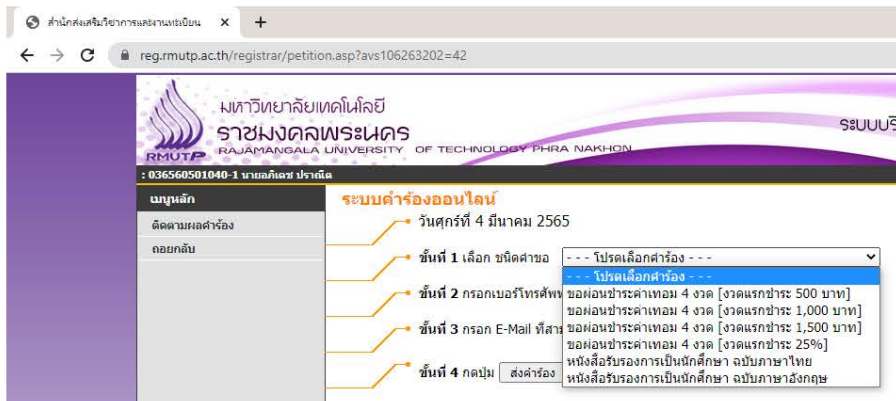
สำนักส่งเสริมวิชาการและงานทะเบียน ×
+
reg.rmutp.ac.th/registrar/petition.asp?avs106263202=42

RMUTP
มหาวิทยาลัยเทคโนโลยี
ราชมงคลพระนคร
RAJAMANGALA UNIVERSITY OF TECHNOLOGY PHRA NAKHON
ระบบบริ

: 036560501040-1 นายอภิเดช ปราณีต

เมนูหลัก
ติดตามผลคำร้อง
ถอยกลับ

ระบบคำร้องออนไลน์
วันศุกร์ที่ 4 มีนาคม 2565

ขั้นที่ 1 เลือก ชนิดคำขอ - - - โปรดเลือกคำร้อง - - -

ขั้นที่ 2 กรอกเบอร์โทรศัพ

ขั้นที่ 3 กรอก E-Mail ที่สา

ขั้นที่ 4 กดปุ่ม ส่งคำร้อง

- - - โปรดเลือกคำร้อง - - -
ขอผ่อนชำระค่าเทอม 4 งวด [งวดแรกชำระ 500 บาท]
ขอผ่อนชำระค่าเทอม 4 งวด [งวดแรกชำระ 1,000 บาท]
ขอผ่อนชำระค่าเทอม 4 งวด [งวดแรกชำระ 1,500 บาท]
ขอผ่อนชำระค่าเทอม 4 งวด [งวดแรกชำระ 25%]
หนังสือรับรองการเป็นนักศึกษา ฉบับภาษาไทย
หนังสือรับรองการเป็นนักศึกษา ฉบับภาษาอังกฤษ